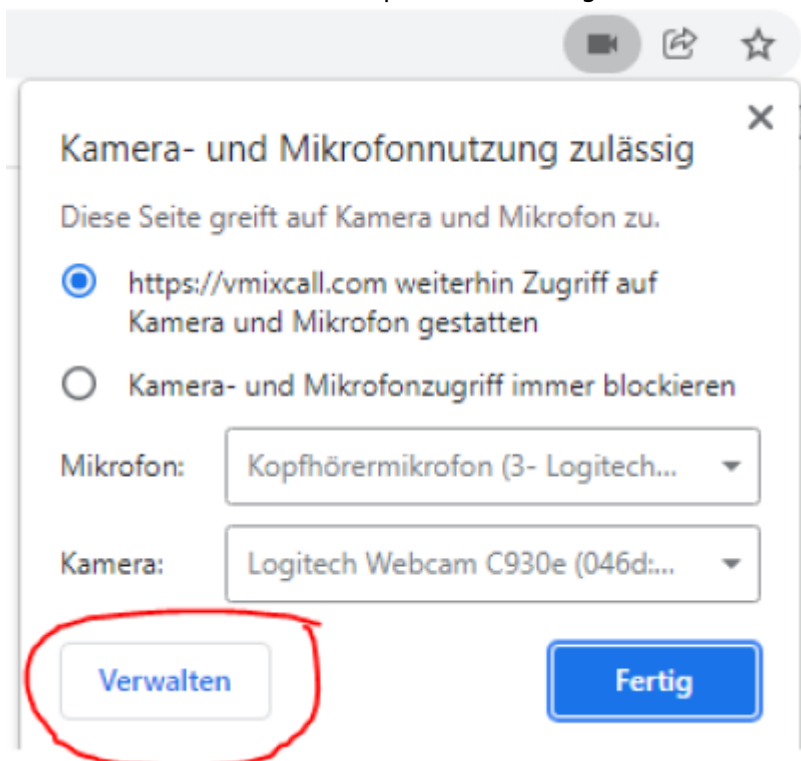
Kamera- und Mikrofonnutzung zulässig

Diese Seite greift auf Kamera und Mikrofon zu.

https://vmixcall.com weiterhin Zugriff auf Kamera und Mikrofon gestatten

Kamera- und Mikrofonzugriff immer blockieren

Mikrofon: Kopfhörermikrofon (3- Logitech...

Kamera: Logitech Webcam C930e (046d:...

Verwalten

Fertig